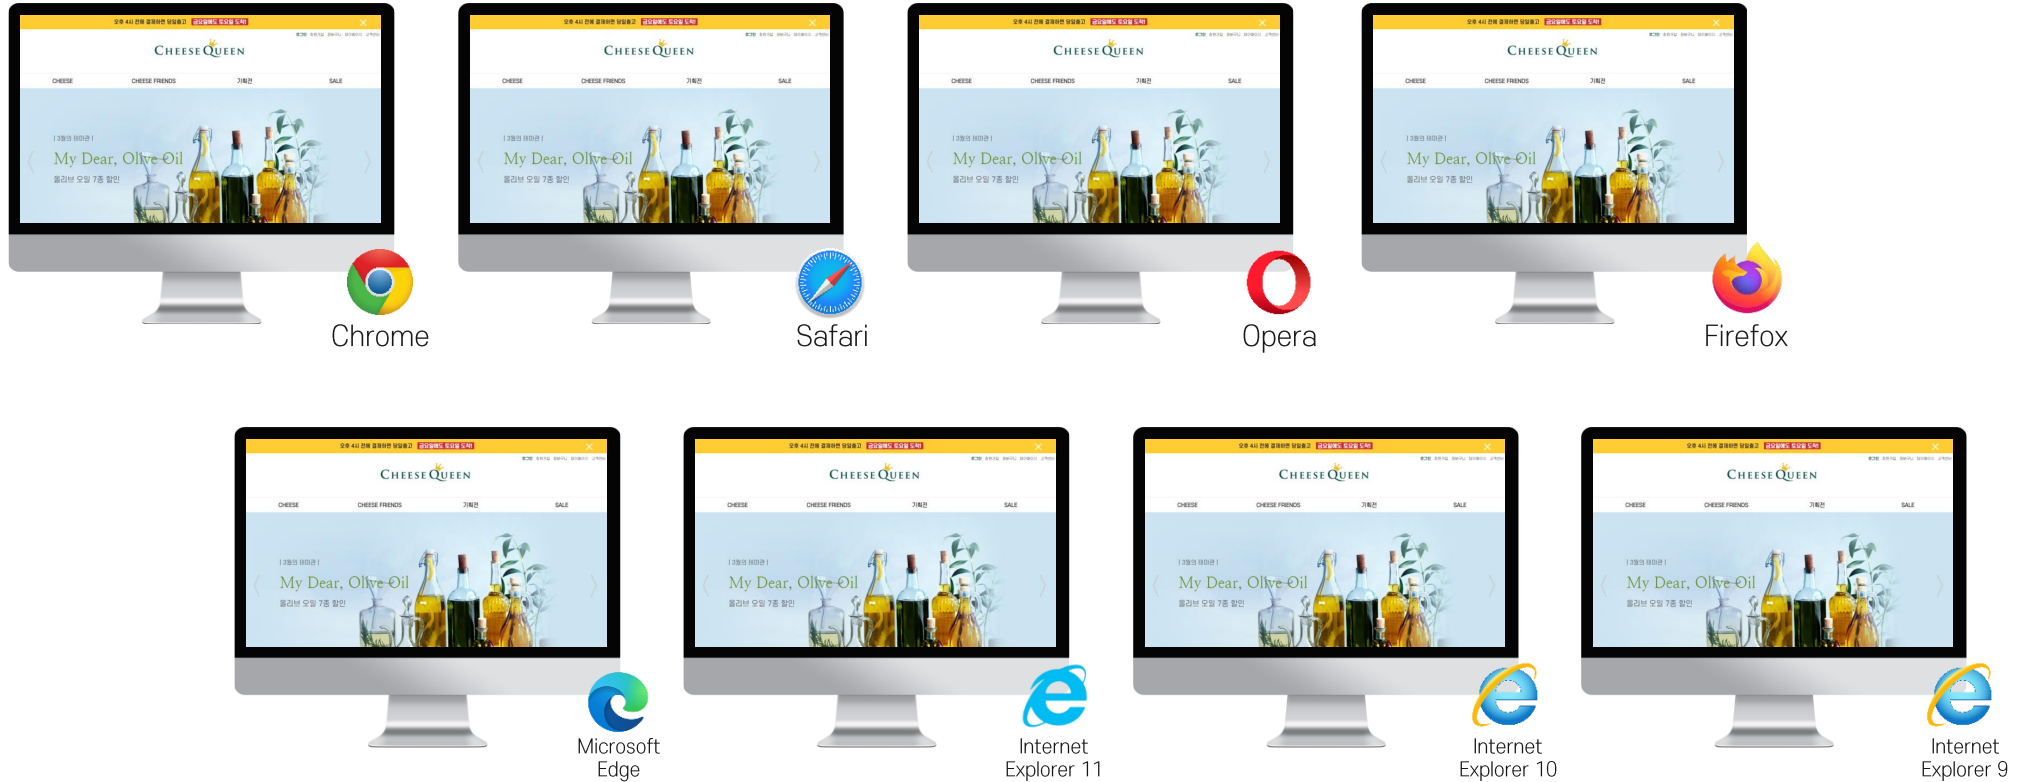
CHEESE QUEEN

CHEESE CHEESE FRIENDS 기획전 SALE

My Dear, Olive Oil

올리브 오일 7종 할인

Chrome

CHEESE QUEEN

CHEESE CHEESE FRIENDS 기획전 SALE

My Dear, Olive Oil

올리브 오일 7종 할인

Safari

CHEESE QUEEN

CHEESE CHEESE FRIENDS 기획전 SALE

My Dear, Olive Oil

올리브 오일 7종 할인

Opera

CHEESE QUEEN

CHEESE CHEESE FRIENDS 기획전 SALE

My Dear, Olive Oil

올리브 오일 7종 할인

Firefox

CHEESE QUEEN

CHEESE CHEESE FRIENDS 기획전 SALE

My Dear, Olive Oil

올리브 오일 7종 할인

Microsoft Edge

CHEESE QUEEN

CHEESE CHEESE FRIENDS 기획전 SALE

My Dear, Olive Oil

올리브 오일 7종 할인

Internet Explorer 11

CHEESE QUEEN

CHEESE CHEESE FRIENDS 기획전 SALE

My Dear, Olive Oil

올리브 오일 7종 할인

Internet Explorer 10

CHEESE QUEEN

CHEESE CHEESE FRIENDS 기획전 SALE

My Dear, Olive Oil

올리브 오일 7종 할인

Internet Explorer 9